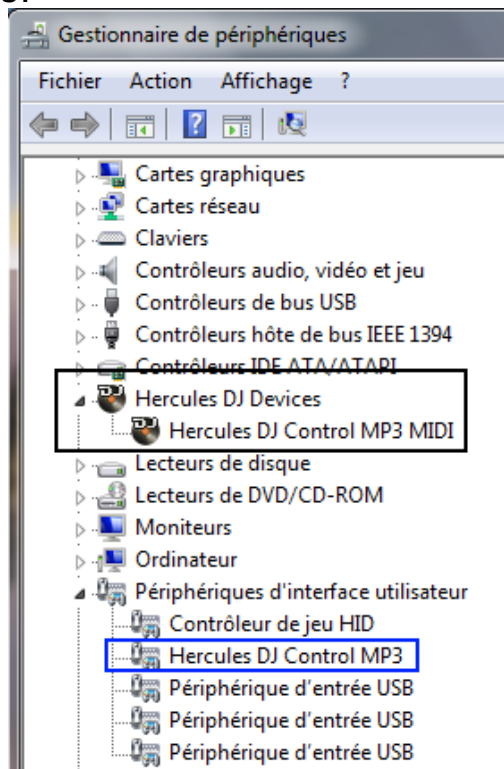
Gestionnaire de périphériques

Fichier Action Affichage ?

Cartes graphiques
Cartes réseau
Claviers
Contrôleurs audio, vidéo et jeu
Contrôleurs de bus USB
Contrôleurs hôte de bus IEEE 1394
Contrôleurs IDE ATA/ATAPI
Hercules DJ Devices
Hercules DJ Control MP3 MIDI
Lecteurs de disque
Lecteurs de DVD/CD-ROM
Moniteurs
Ordinateur
Périphériques d'interface utilisateur
Contrôleur de jeu HID
Hercules DJ Control MP3
Périphérique d'entrée USB
Périphérique d'entrée USB
Périphérique d'entrée USB